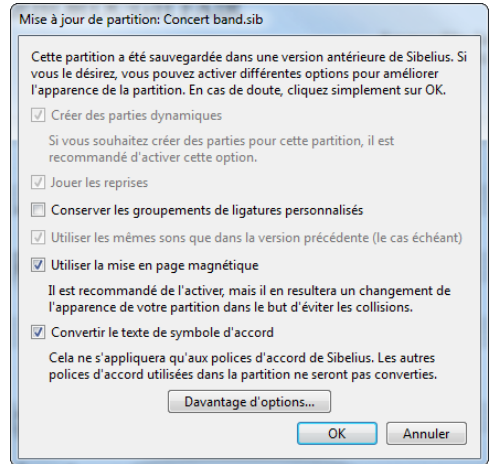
Mise à jour de partition: Concert band.sib

Cette partition a été sauvegardée dans une version antérieure de Sibelius. Si vous le désirez, vous pouvez activer différentes options pour améliorer l'apparence de la partition. En cas de doute, cliquez simplement sur OK.

Créer des parties dynamiques

Si vous souhaitez créer des parties pour cette partition, il est recommandé d'activer cette option.

Jouer les reprises

Conserver les groupements de ligatures personnalisés

Utiliser les mêmes sons que dans la version précédente (le cas échéant)

Utiliser la mise en page magnétique

Il est recommandé de l'activer, mais il en resultera un changement de l'apparence de votre partition dans le but d'éviter les collisions.

Convertir le texte de symbole d'accord

Cela ne s'appliquera qu'aux polices d'accord de Sibelius. Les autres polices d'accord utilisées dans la partition ne seront pas converties.

Davantage d'options...

OK

Annuler